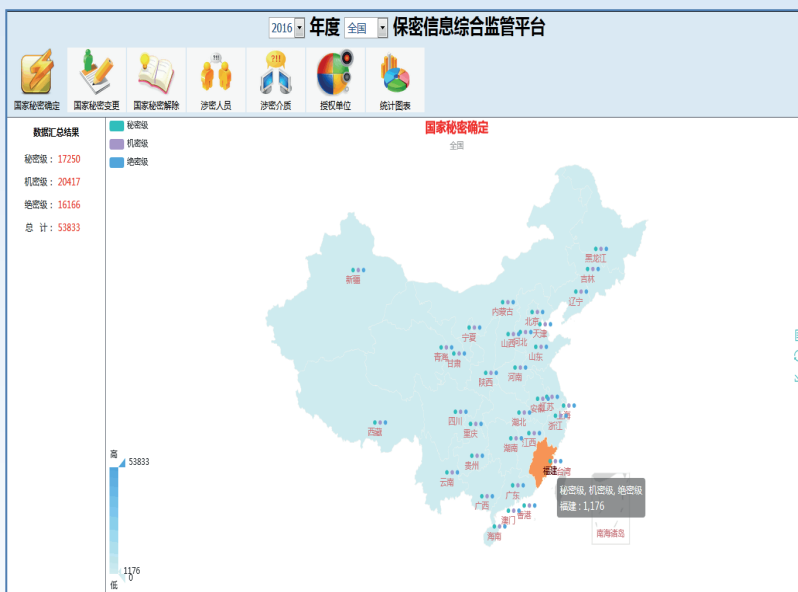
2016 年度 全国 保密信息综合监管平台

国家秘密确定 国家秘密变更 国家秘密解除 涉密人员 涉密介质 授权单位 统计图表

数据汇总结果

秘密级： 17250

机密级： 20417

绝密级： 16166

总 计： 53833

秘密级
机密级
绝密级

国家秘密确定
全国

黑龙江
吉林
辽宁
新疆
内蒙古
北京
天津
河北
宁夏
山西
山东
青海
甘肃
陕西
河南
江苏
安徽
上海
湖北
浙江
四川
重庆
西藏
湖南
江西
福建
台湾
贵州
云南
广西
广东
澳门
香港
海南
南海诸岛

秘密级, 机密级, 绝密级
福建 : 1,176

高
53833
1176
0
低